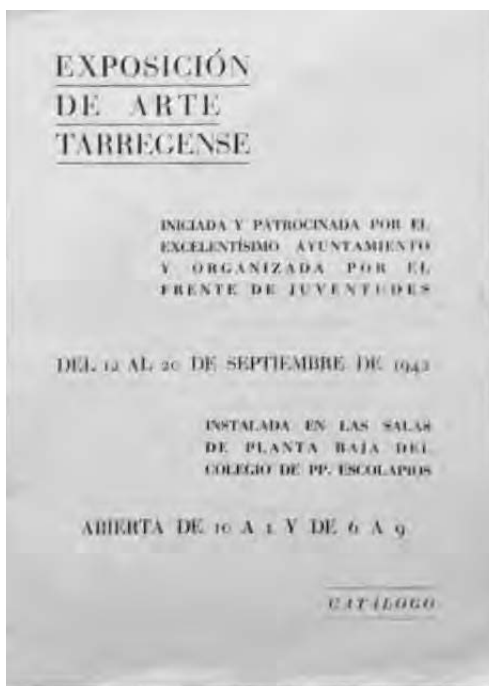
EXPOSICIÓN
DE ARTE
TARREGENSE

INICIADA Y PATROCINADA POR EL EXCELENTÍSIMO AYUNTAMIENTO Y ORGANIZADA POR EL FRENTE DE JUVENTUDES

DEL 12 AL 20 DE SEPTIEMBRE DE 1943

INSTALADA EN LAS SALAS DE PLANTA BAJA DEL COLEGIO DE PP. ESCOLAPIOS

ABIERTA DE 10 A 1 Y DE 6 A 9

CATÁLOGO